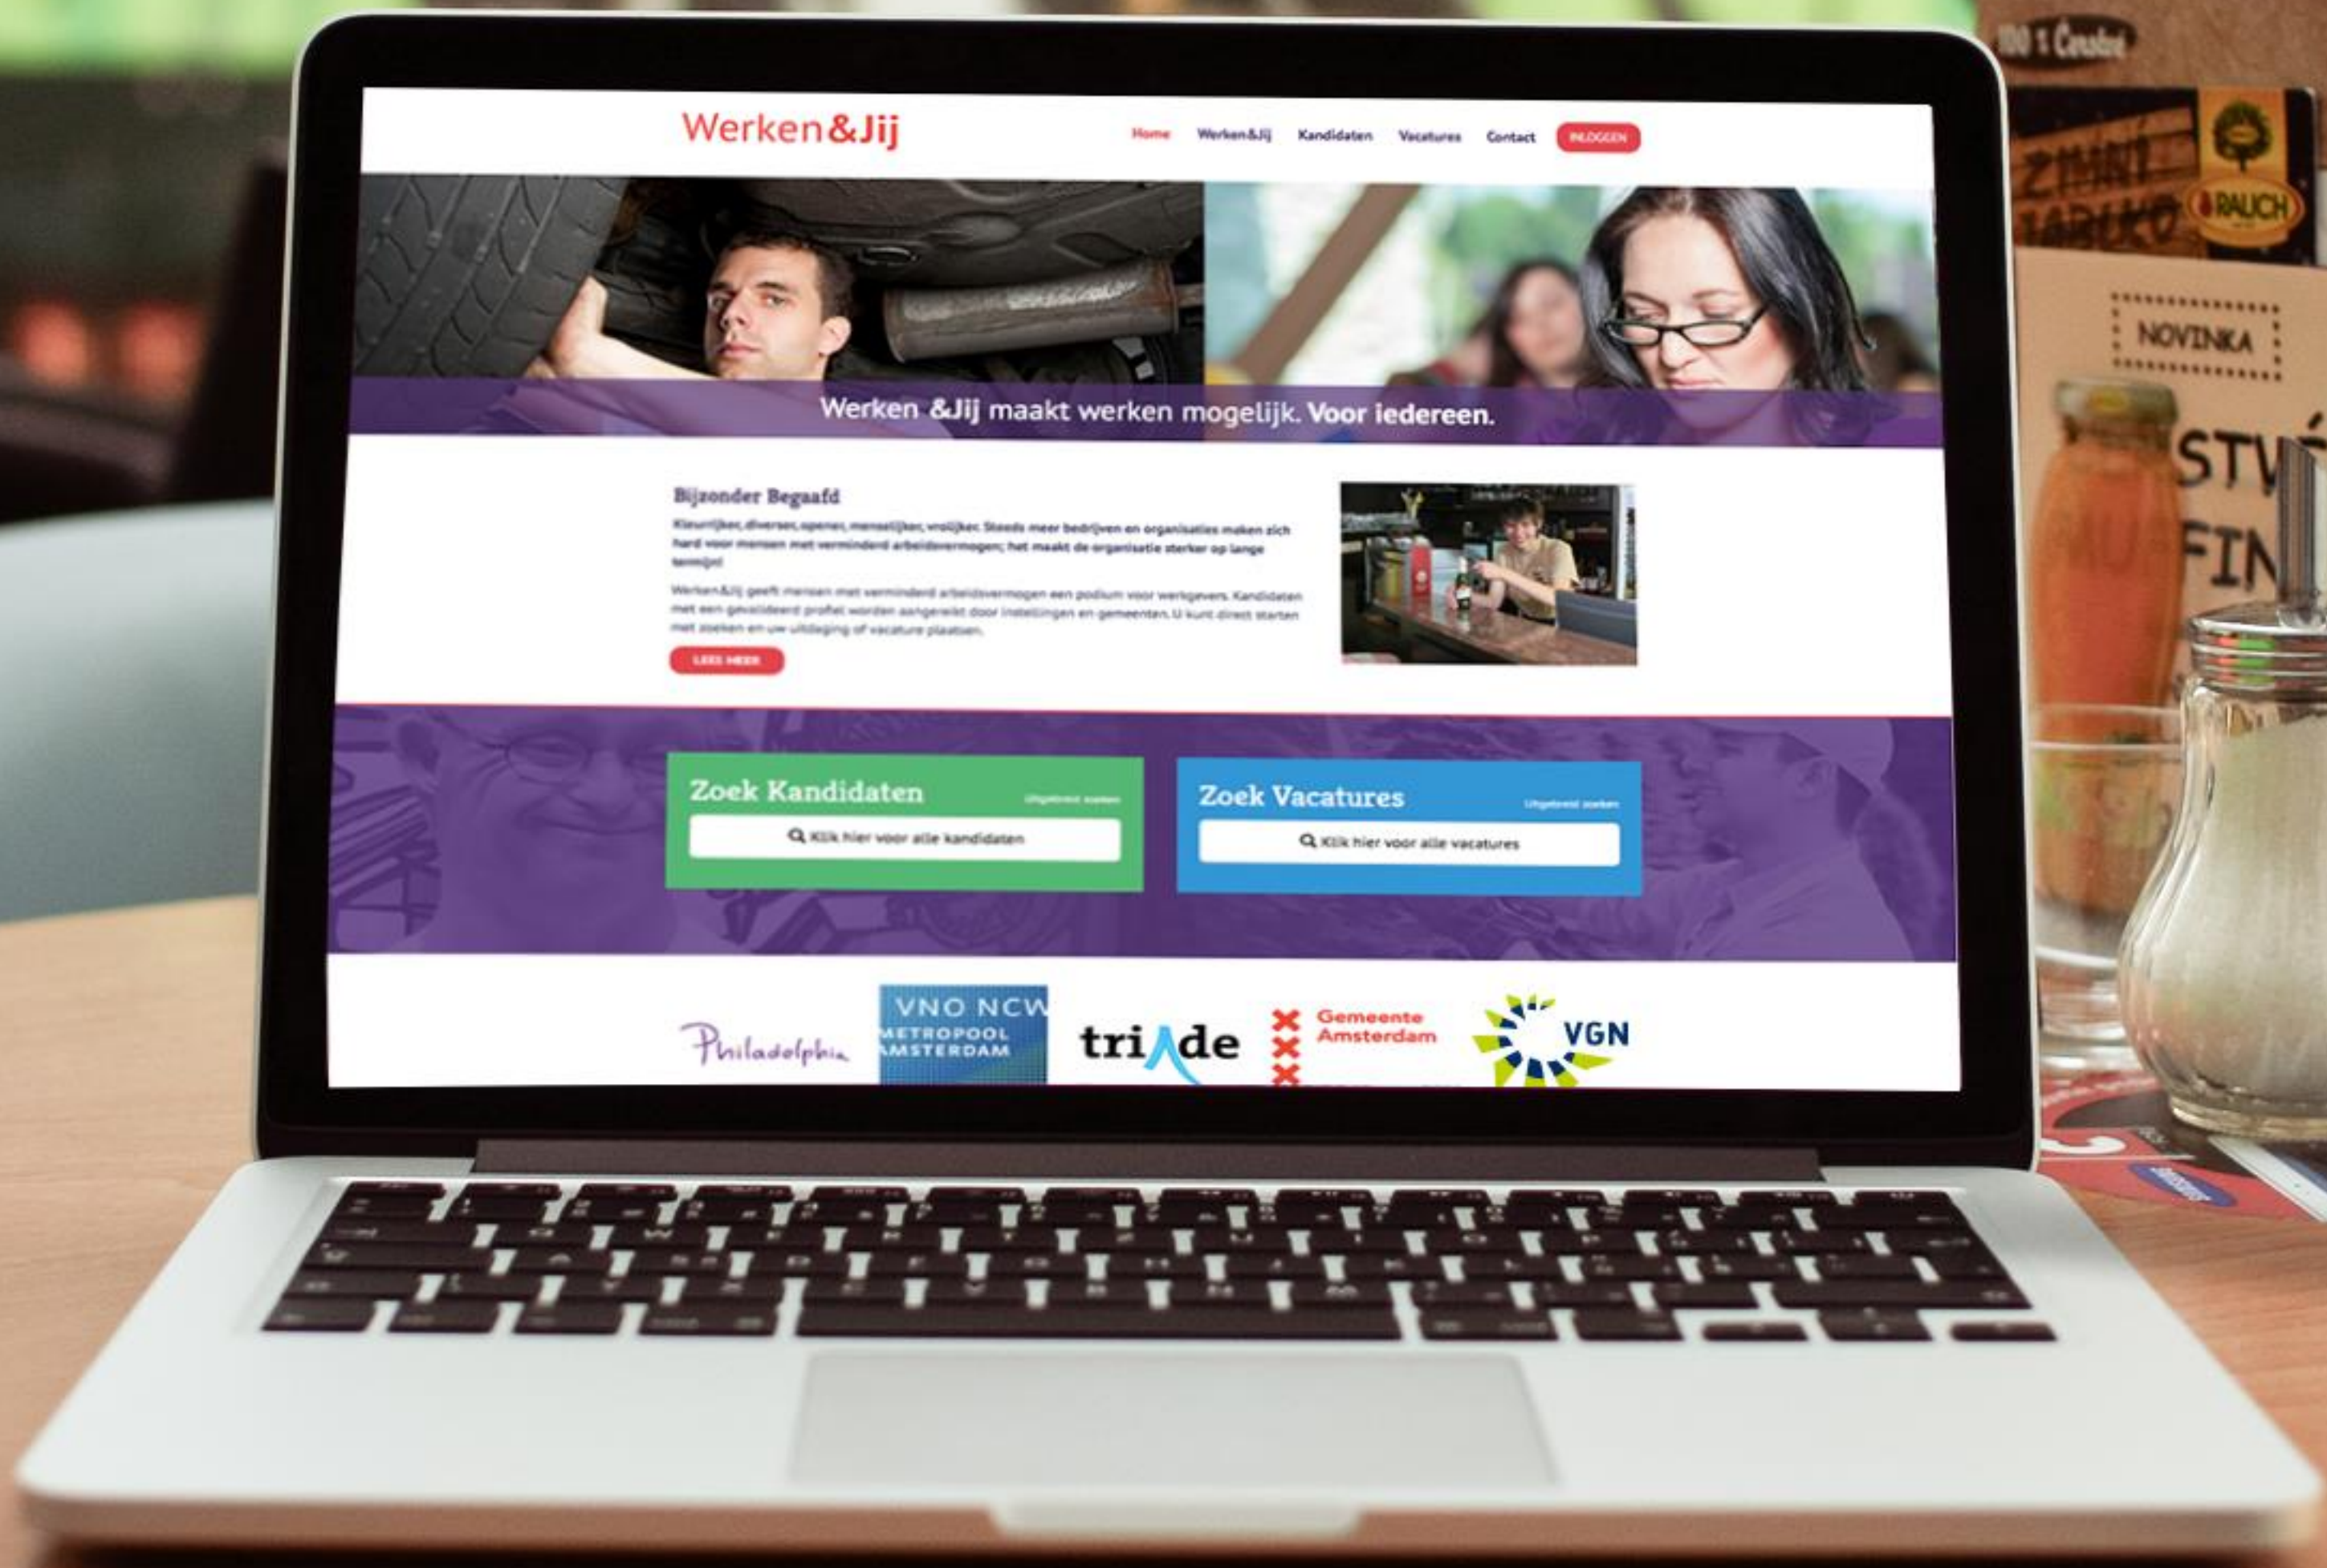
Werken&Jij

Home Werken&Jij Kandidaten Vacatures Contact INLOGGEN

Werken &Jij maakt werken mogelijk. Voor iedereen.

Bijzonder Begaafd

Kleurrijker, diverser, opener, menselijker, vrolijker. Steeds meer bedrijven en organisaties maken zich hard voor mensen met verminderd arbeidsvermogen; het maakt de organisatie sterker op lange termijn!

Werken&Jij geeft mensen met verminderd arbeidsvermogen een podium voor werkgevers. Kandidaten met een gevalideerd profiel worden aangewezen door instellingen en gemeenten. U kunt direct starten met zoeken en uw uitdaging of vacature plaatsen.

LEES MEER

Zoek Kandidaten Uitgebreid zoeken
Klik hier voor alle kandidaten

Zoek Vacatures Uitgebreid zoeken
Klik hier voor alle vacatures

Philadelphia VNO NCW METROPOOL AMSTERDAM triade Gemeente Amsterdam VGN

NOVINKA

RAUCH